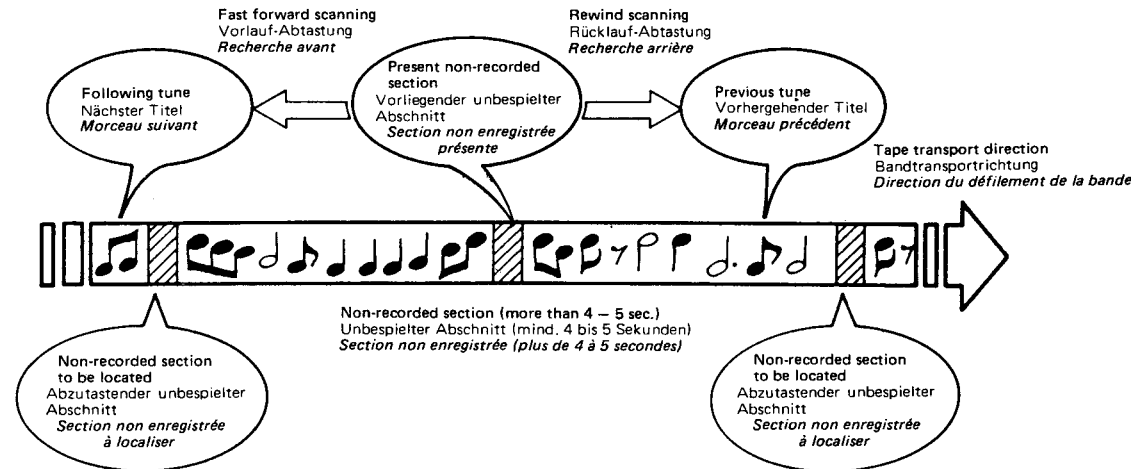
Fast forward scanning
Vorlauf-Abtastung
*Recherche avant*

Rewind scanning
Rücklauf-Abtastung
*Recherche arrière*

Following tune
Nächster Titel
*Morceau suivant*

Present non-recorded section
Vorliegender unbespielter Abschnitt
*Section non enregistrée présente*

Previous tune
Vorhergehender Titel
*Morceau précédent*

Tape transport direction
Bandtransportrichtung
*Direction du défilement de la bande*

Non-recorded section (more than 4 – 5 sec.)
Unbespielter Abschnitt (mind. 4 bis 5 Sekunden)
*Section non enregistrée (plus de 4 à 5 secondes)*

Non-recorded section to be located
Abzutastender unbespielter Abschnitt
*Section non enregistrée à localiser*

Non-recorded section to be located
Abzutastender unbespielter Abschnitt
*Section non enregistrée à localiser*